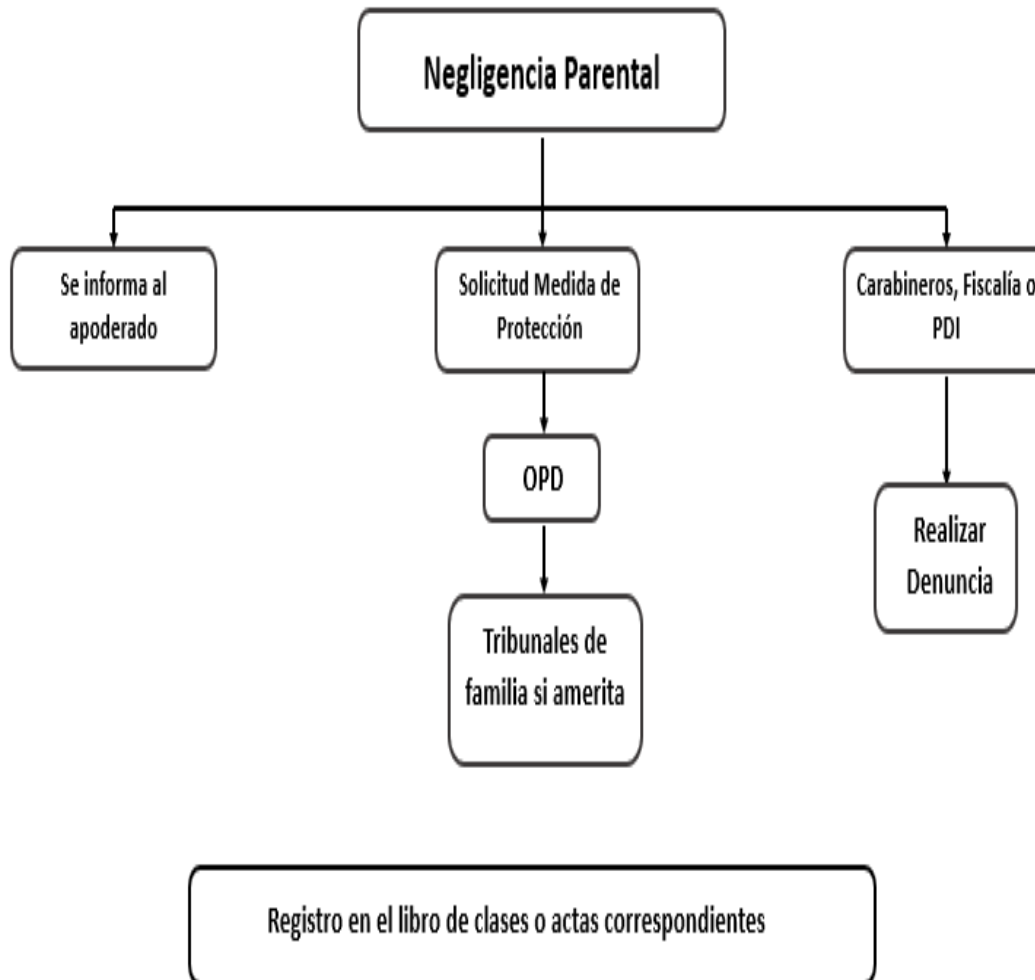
Negligencia Parental

Se informa al apoderado

Solicitud Medida de Protección

OPD

Tribunales de familia si amerita

Carabineros, Fiscalía o PDI

Realizar Denuncia

Registro en el libro de clases o actas correspondientes